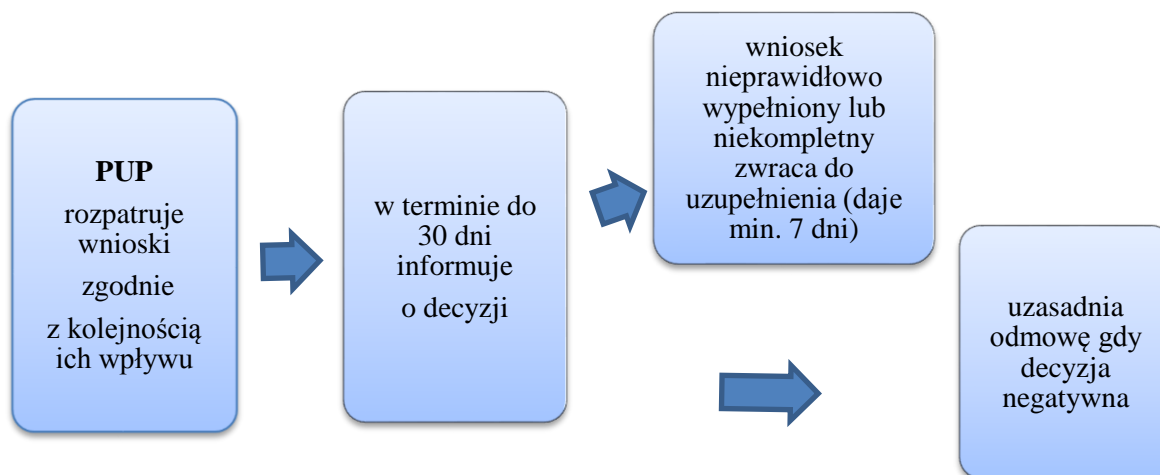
**PUP**

rozpatruje wnioski

zgodnie

z kolejnością ich wpływu

w terminie do 30 dni informuje

o decyzji

wniosek nieprawidłowo wypełniony lub niekompletny zwraca do uzupełnienia (daje min. 7 dni)

uzasadnia odmowę gdy decyzja negatywna